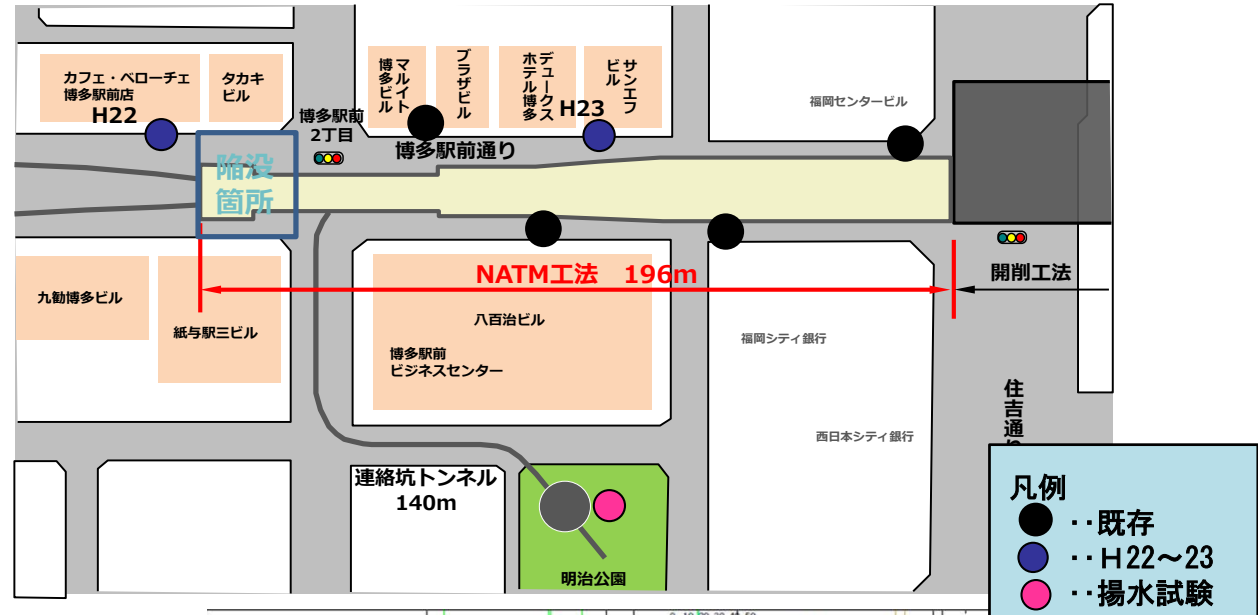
カフェ・ベローチェ博多駅前店

H22

タカキビル

マルイト博多ビル

プラザビル

デュークスホテル博多

H23

サンエフビル

福岡センタービル

博多駅前2丁目

博多駅前通り

陥没箇所

NATM工法　196m

開削工法

九勧博多ビル

紙与駅三ビル

八百治ビル

博多駅前ビジネスセンター

福岡シティ銀行

西日本シティ銀行

住吉通り

連絡坑トンネル140m

明治公園

凡例

・・既存

・・H22～23

・・揚水試験